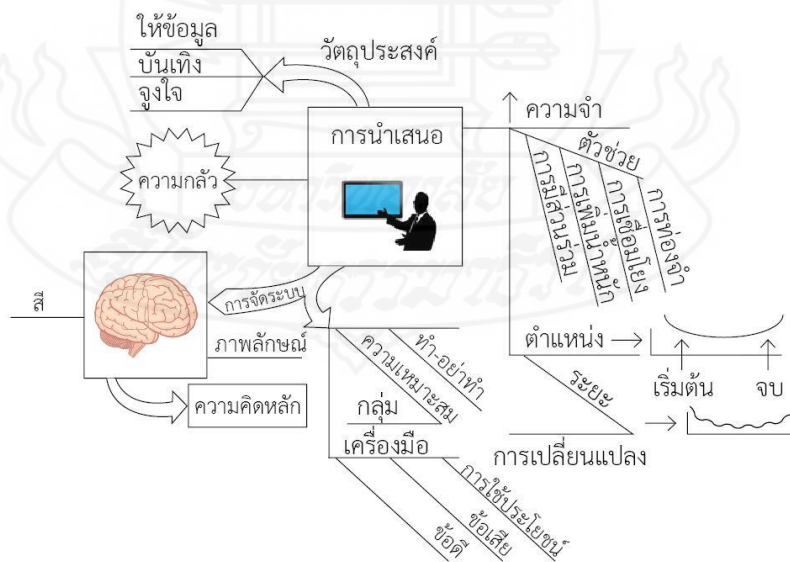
ให้ข้อมูล
บันเทิง
จูงใจ
วัตถุประสงค์
การนำเสนอ
ความกลัว
↑ ความจำ
ตัวช่วย
การมีส่วนร่วม
การเพิ่มน้ำหนัก
การเชื่อมโยง
การท่องจำ
สี
การจัดระบบ
ภาพลักษณ์
ความคิดหลัก
ทำ-อย่าทำ
ความเหมาะสม
กลุ่ม
เครื่องมือ
การใช้ประโยชน์
ข้อเสีย
ข้อดี
ตำแหน่ง →
ระยะ
เริ่มต้น
จบ
การเปลี่ยนแปลง →